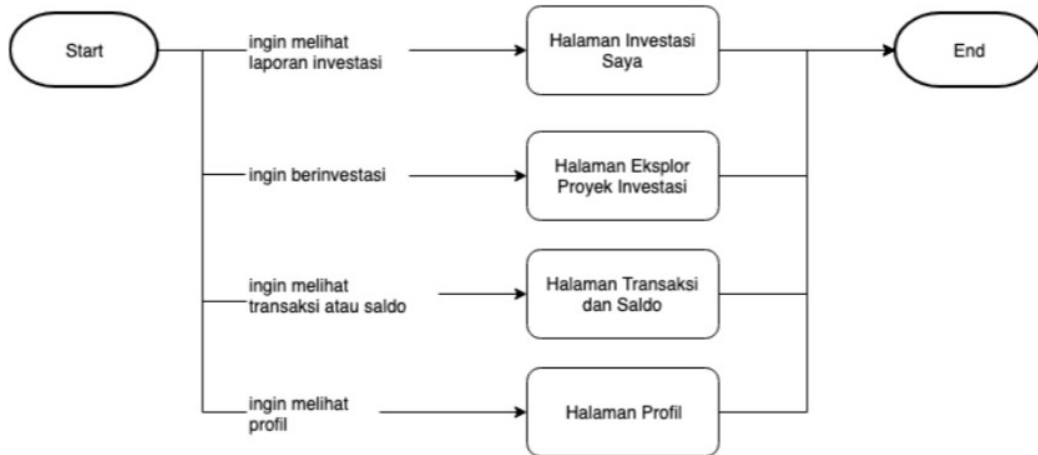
Start

ingin melihat laporan investasi

Halaman Investasi Saya

End

ingin berinvestasi

Halaman Eksplor Proyek Investasi

ingin melihat transaksi atau saldo

Halaman Transaksi dan Saldo

ingin melihat profil

Halaman Profil